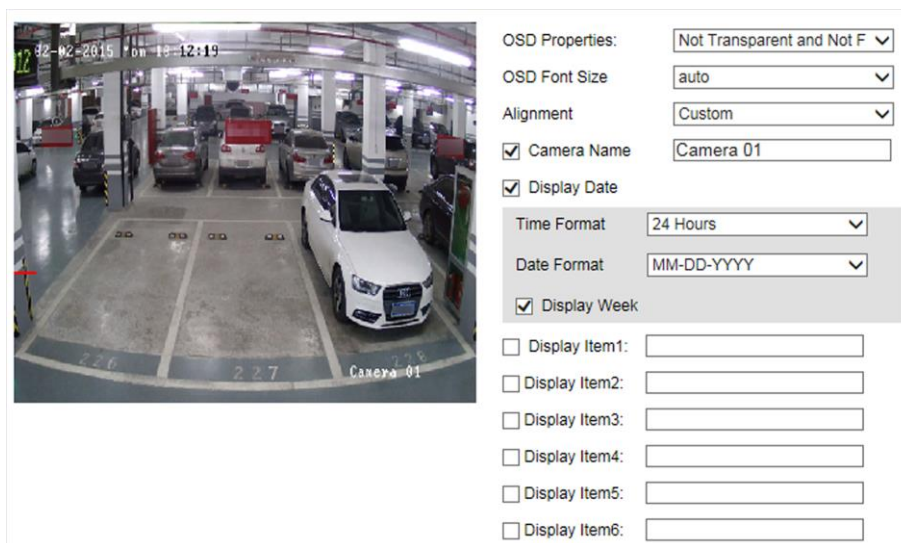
02-02-2015 Mon 13:12:19

226 227 228

Camera 01

OSD Properties: Not Transparent and Not F

OSD Font Size auto

Alignment Custom

Camera Name Camera 01

Display Date

Time Format 24 Hours

Date Format MM-DD-YYYY

Display Week

Display Item1:

Display Item2:

Display Item3:

Display Item4:

Display Item5:

Display Item6: